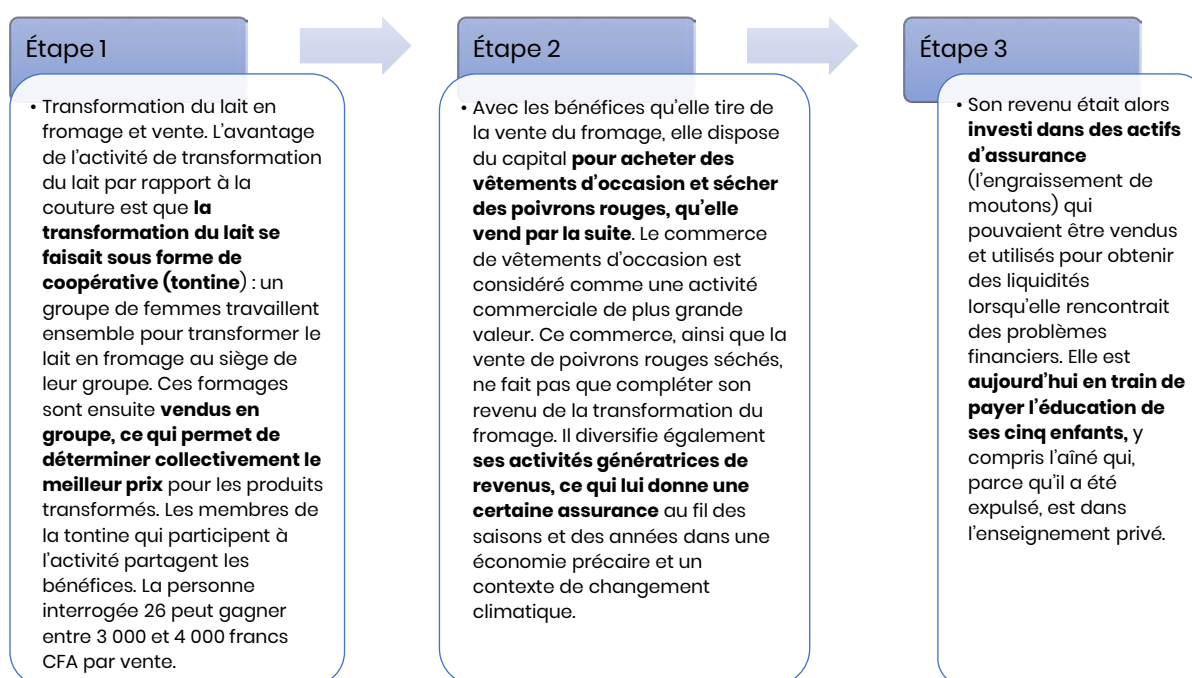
Étape 1

• Transformation du lait en fromage et vente. L'avantage de l'activité de transformation du lait par rapport à la couture est que **la transformation du lait se faisait sous forme de coopérative (tontine)** : un groupe de femmes travaillent ensemble pour transformer le lait en fromage au siège de leur groupe. Ces formages sont ensuite **vendus en groupe, ce qui permet de déterminer collectivement le meilleur prix** pour les produits transformés. Les membres de la tontine qui participent à l'activité partagent les bénéfices. La personne interrogée 26 peut gagner entre 3 000 et 4 000 francs CFA par vente.

Étape 2

• Avec les bénéfices qu'elle tire de la vente du fromage, elle dispose du capital **pour acheter des vêtements d'occasion et sécher des poivrons rouges, qu'elle vend par la suite**. Le commerce de vêtements d'occasion est considéré comme une activité commerciale de plus grande valeur. Ce commerce, ainsi que la vente de poivrons rouges séchés, ne fait pas que compléter son revenu de la transformation du fromage. Il diversifie également **ses activités génératrices de revenus, ce qui lui donne une certaine assurance** au fil des saisons et des années dans une économie précaire et un contexte de changement climatique.

Étape 3

• Son revenu était alors **investi dans des actifs d'assurance** (l'engraissement de moutons) qui pouvaient être vendus et utilisés pour obtenir des liquidités lorsqu'elle rencontrait des problèmes financiers. Elle est **aujourd'hui en train de payer l'éducation de ses cinq enfants,** y compris l'aîné qui, parce qu'il a été expulsé, est dans l'enseignement privé.